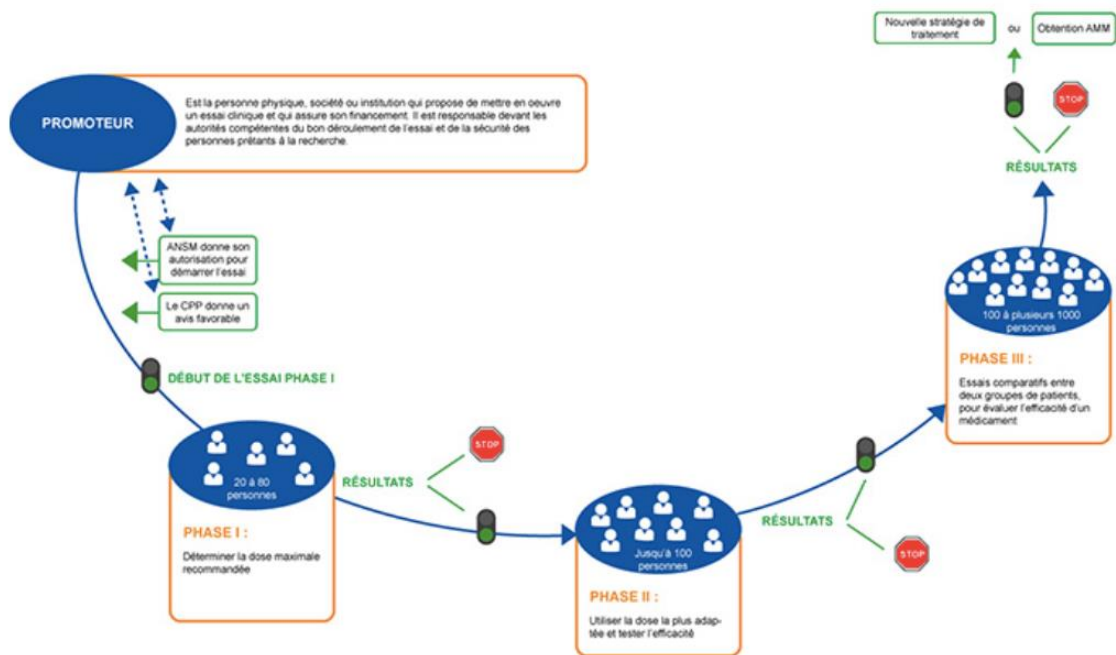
Nouvelle stratégie de traitement

ou

Obtention AMM

STOP

RÉSULTATS

PROMOTEUR

Est la personne physique, société ou institution qui propose de mettre en oeuvre un essai clinique et qui assure son financement. Il est responsable devant les autorités compétentes du bon déroulement de l'essai et de la sécurité des personnes prêtants à la recherche.

ANSM donne son autorisation pour démarrer l'essai

Le CPP donne un avis favorable

DÉBUT DE L'ESSAI PHASE I

20 à 80 personnes

PHASE I :

Déterminer la dose maximale recommandée

STOP

RÉSULTATS

Jusqu'à 100 personnes

PHASE II :

Utiliser la dose la plus adaptée et tester l'efficacité

RÉSULTATS

STOP

100 à plusieurs 1000 personnes

PHASE III :

Essais comparatifs entre deux groupes de patients, pour évaluer l'efficacité d'un médicament